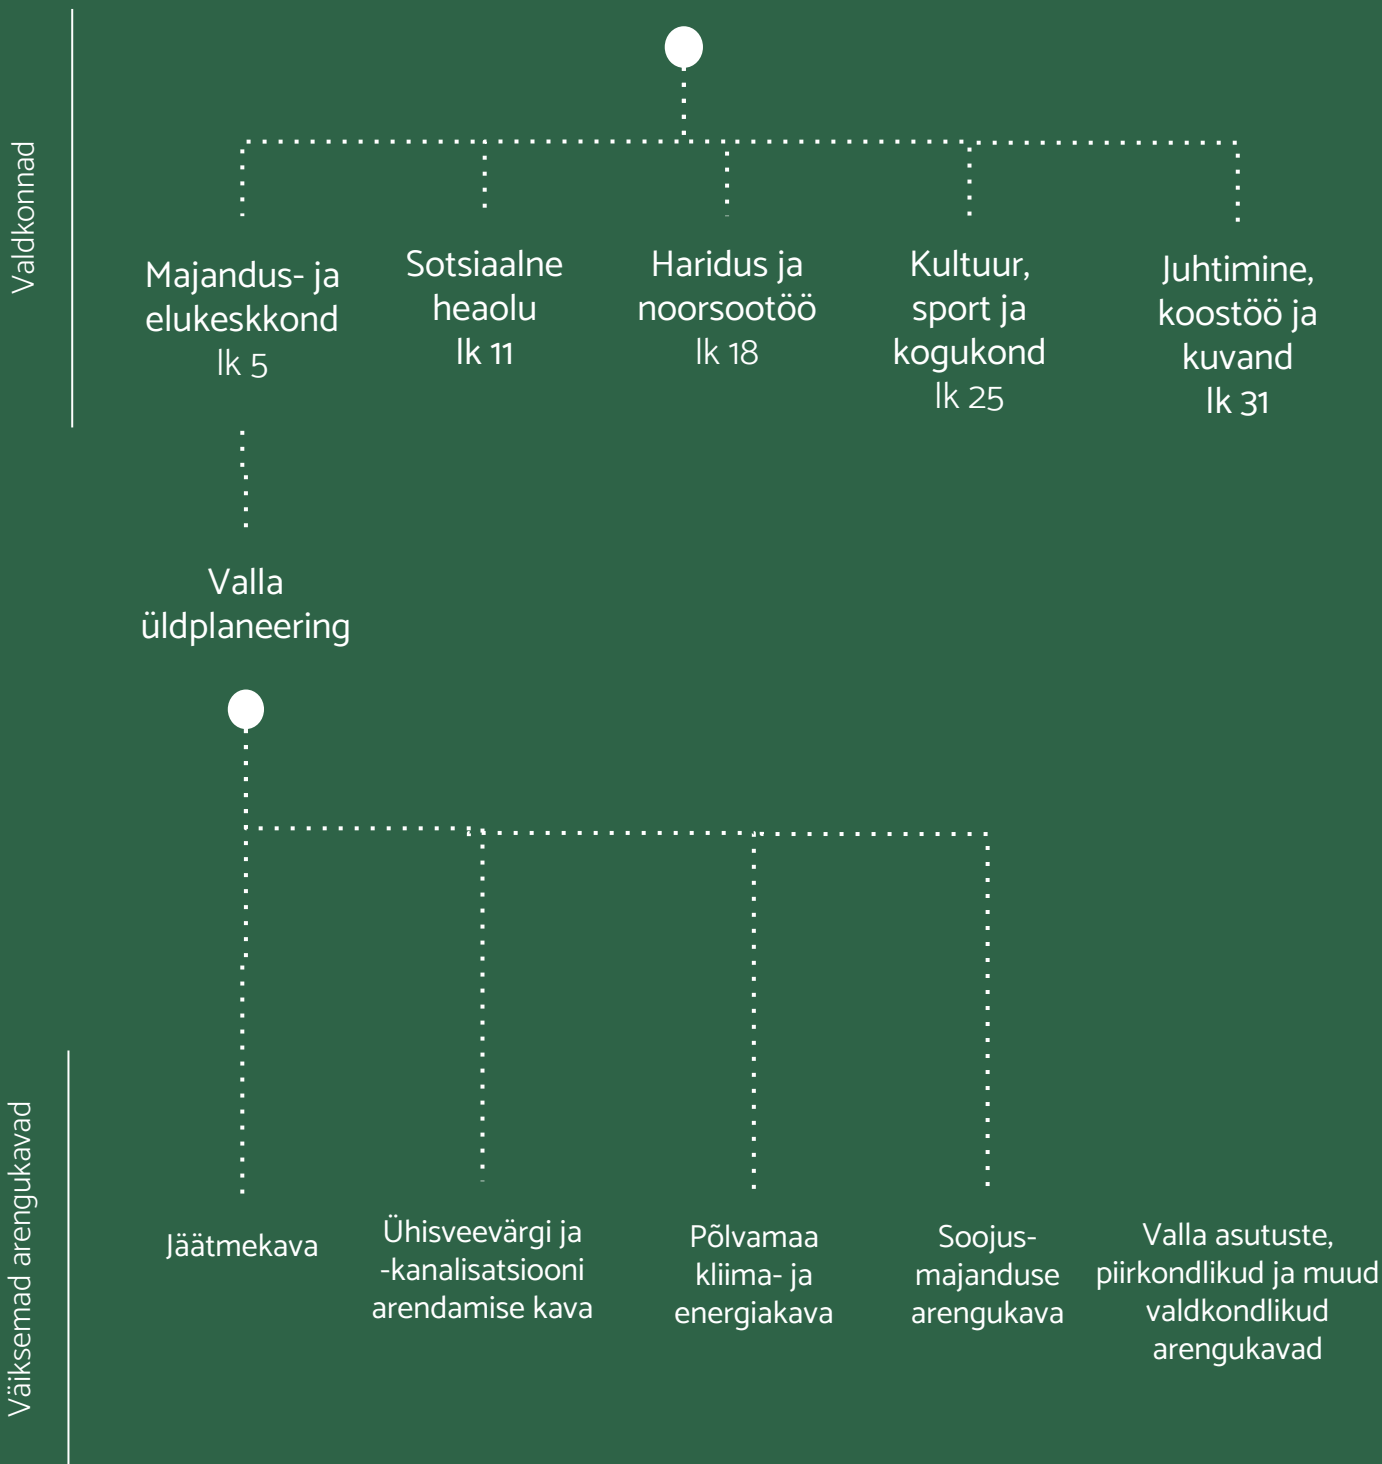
Valdkonnad

Majandus- ja elukeskkond
lk 5

Sotsiaalne heaolu
lk 11

Haridus ja noorsootöö
lk 18

Kultuur, sport ja kogukond
lk 25

Juhtimine, koostöö ja kuvand
lk 31

Valla üldplaneering

Väiksemad arengukavad

Jäätmekava

Ühisveevärgi ja -kanalisatsiooni arendamise kava

Põlvamaa kliima- ja energiakava

Soojusmajanduse arengukava

Valla asutuste, piirkondlikud ja muud valdkondlikud arengukavad